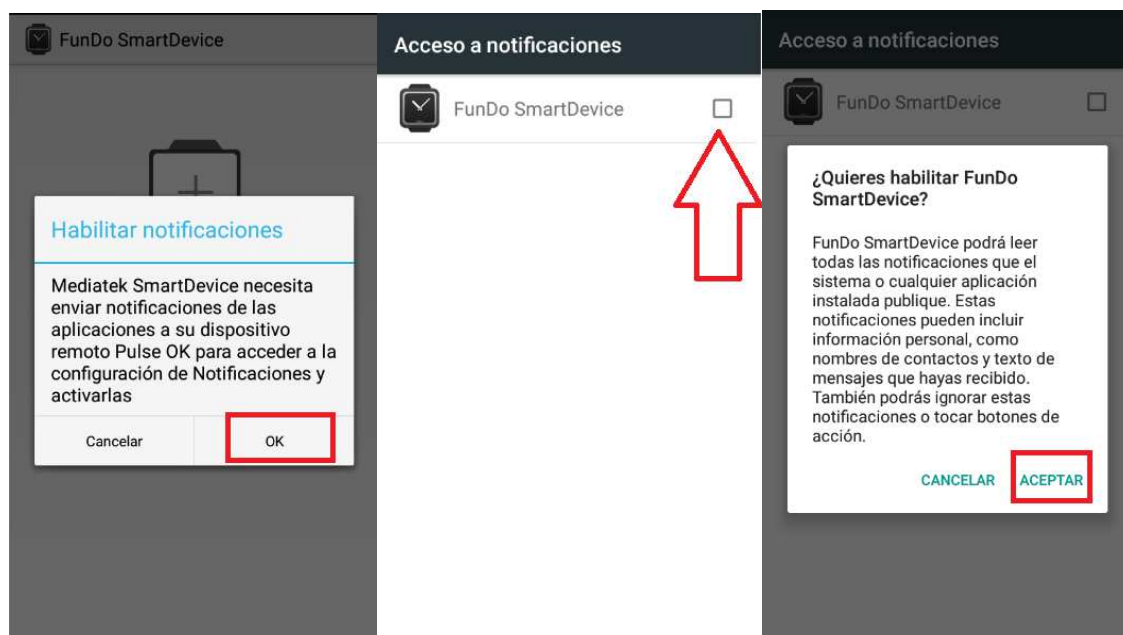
FunDo SmartDevice

Habilitar notificaciones

Mediatek SmartDevice necesita enviar notificaciones de las aplicaciones a su dispositivo remoto Pulse OK para acceder a la configuración de Notificaciones y activarlas

Cancelar

OK

Acceso a notificaciones

FunDo SmartDevice

Acceso a notificaciones

FunDo SmartDevice

¿Quieres habilitar FunDo SmartDevice?

FunDo SmartDevice podrá leer todas las notificaciones que el sistema o cualquier aplicación instalada publique. Estas notificaciones pueden incluir información personal, como nombres de contactos y texto de mensajes que hayas recibido. También podrás ignorar estas notificaciones o tocar botones de acción.

CANCELAR

ACEPTAR